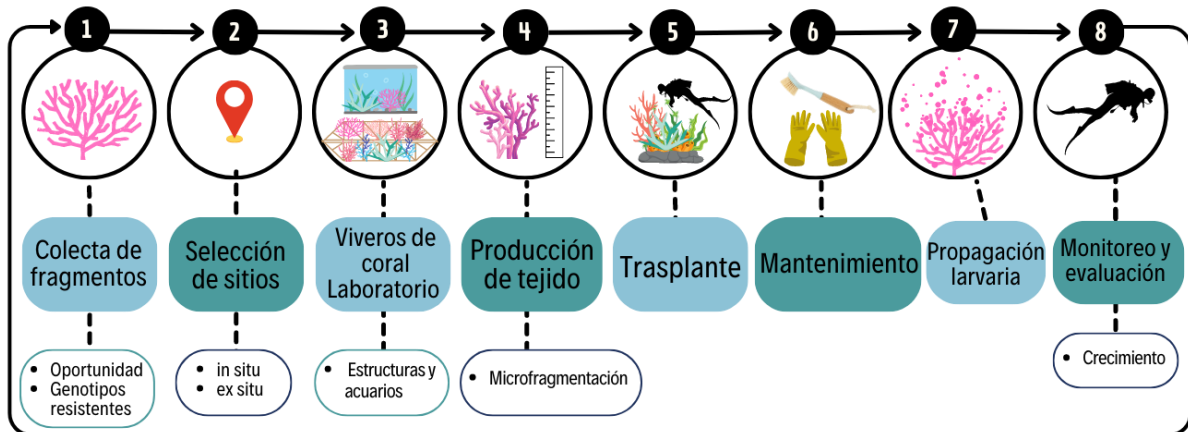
1
Colecta de fragmentos
- Oportunidad
- Genotipos resistentes

2
Selección de sitios
- in situ
- ex situ

3
Viveros de coral Laboratorio
- Estructuras y acuarios

4
Producción de tejido
- Microfragmentación

5
Trasplante

6
Mantenimiento

7
Propagación larvaria

8
Monitoreo y evaluación
- Crecimiento